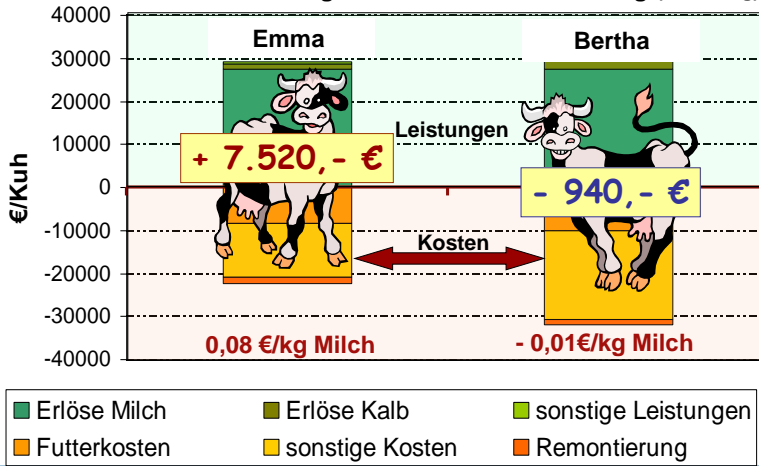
40000
30000
20000
10000
0
-10000
-20000
-30000
-40000

€/Kuh

Emma

Bertha

Leistungen

+ 7.520,- €

- 940,- €

Kosten

0,08 €/kg Milch

- 0,01€/kg Milch

Erlöse Milch
Erlöse Kalb
sonstige Leistungen
Futterkosten
sonstige Kosten
Remontierung